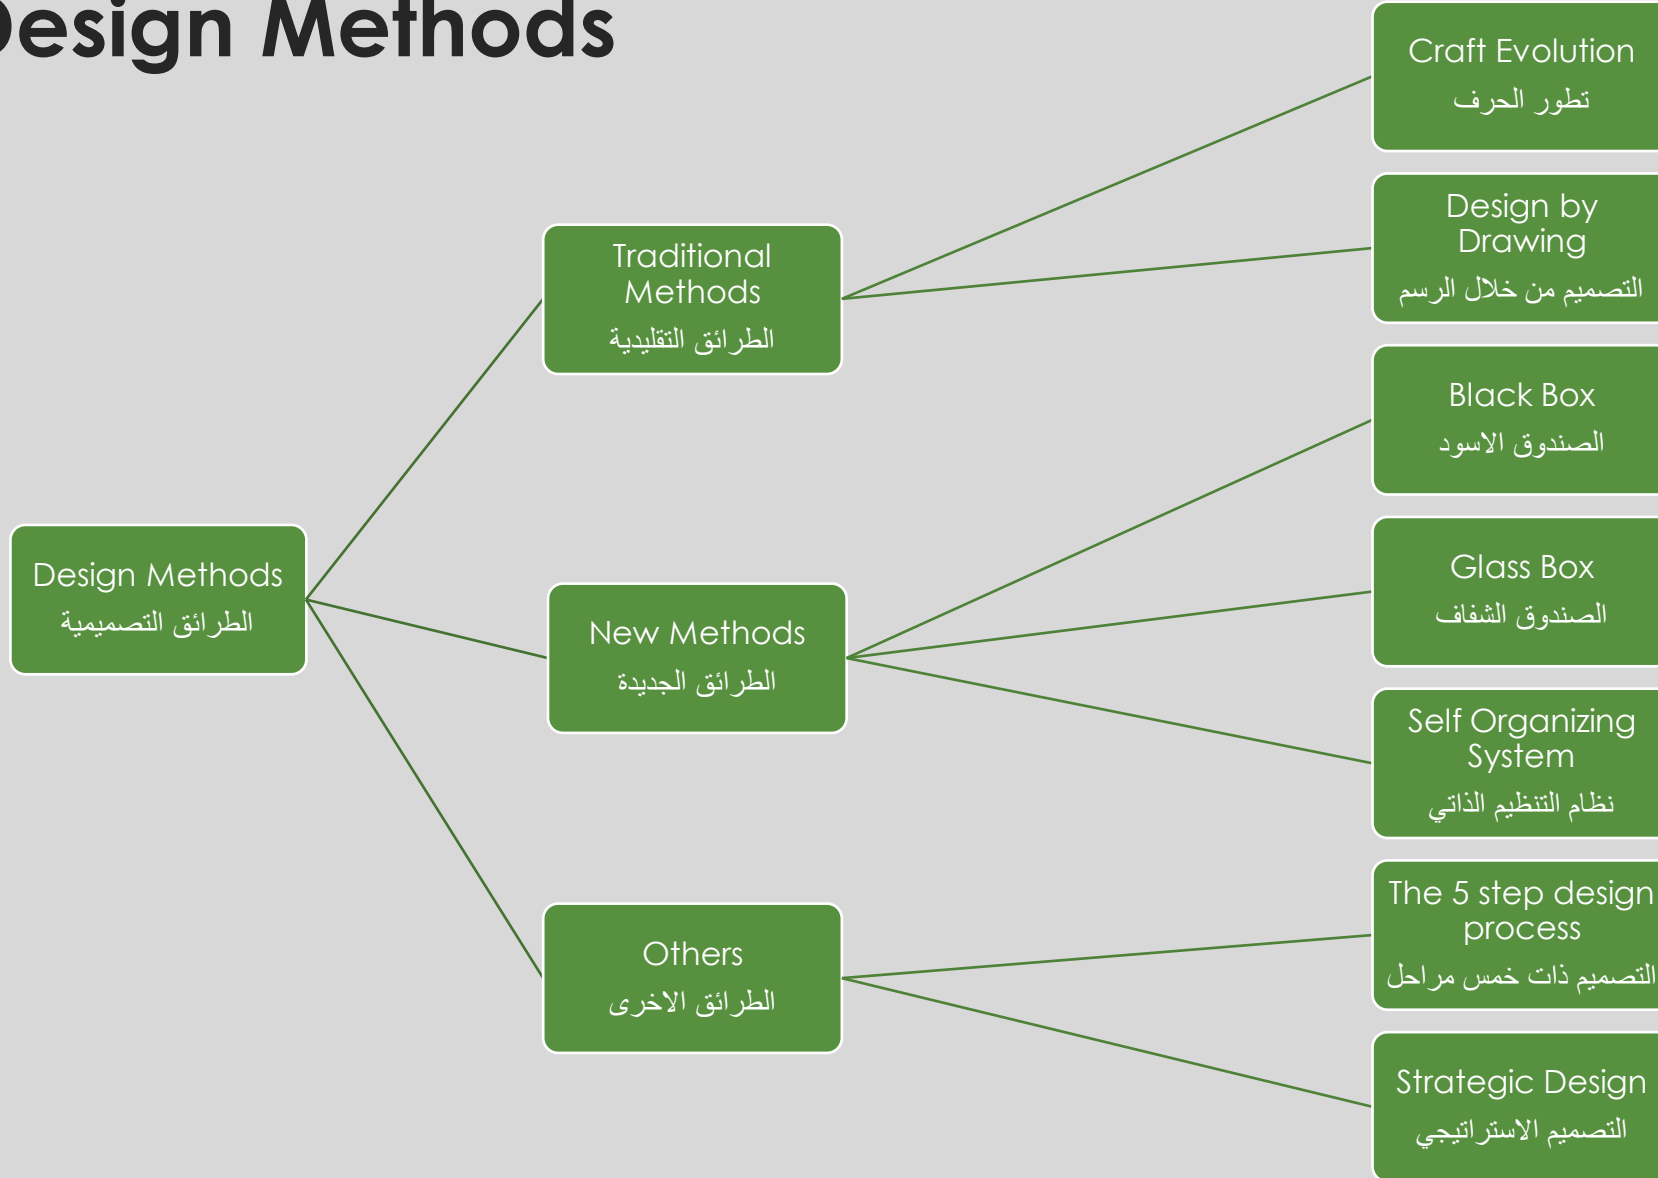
esign Methods

Design Methods
الطرائق التصميمية

Traditional Methods
الطرائق التقليدية

New Methods
الطرائق الجديدة

Others
الطرائق الاخرى

Craft Evolution
تطور الحرف

Design by Drawing
التصميم من خلال الرسم

Black Box
الصندوق الاسود

Glass Box
الصندوق الشفاف

Self Organizing System
نظام التنظيم الذاتي

The 5 step design process
التصميم ذات خمس مراحل

Strategic Design
التصميم الاستراتيجي